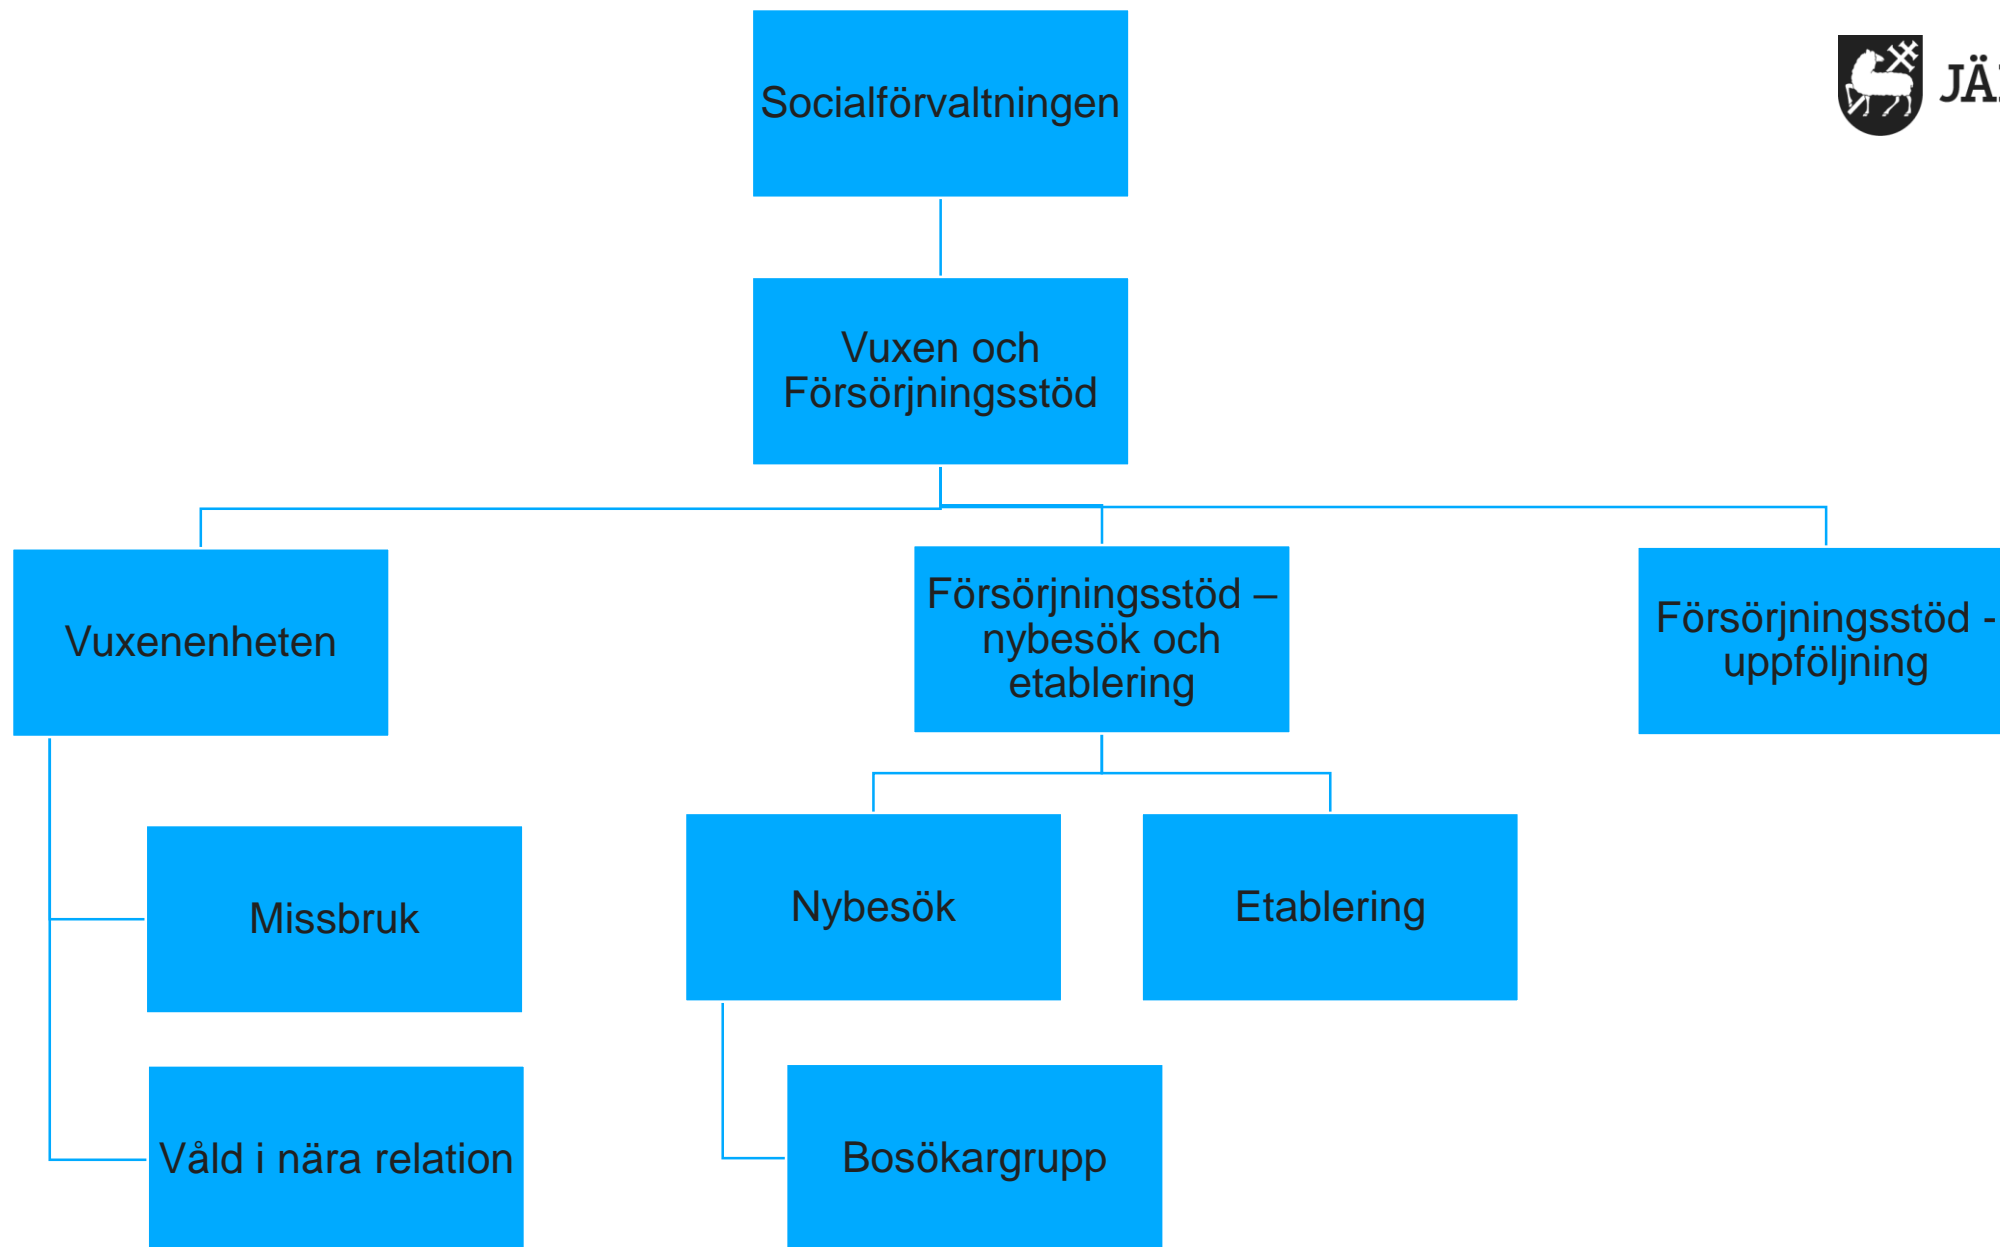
JÄ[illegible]

Socialförvaltningen

Vuxen och Försörjningsstöd

Vuxenenheten

Försörjningsstöd – nybesök och etablering

Försörjningsstöd - uppföljning

Missbruk

Våld i nära relation

Nybesök

Etablering

Bosökargrupp